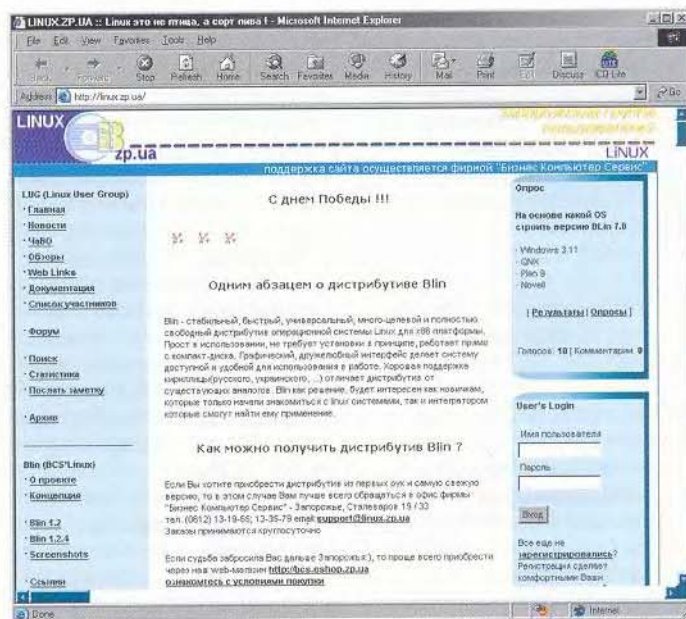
LINUX.ZP.UA :: Linux это не птица, а сорт пива ! - Microsoft Internet Explorer

File Edit View Favorites Tools Help

Back Forward Stop Refresh Home Search Favorites Media History Mail Print Edit Discuss CD Lite

Address http://linux.zp.ua/ Go

LINUX zp.ua

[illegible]

LINUX

поддержка сайта осуществляется фирмой "Бизнес Компьютер Сервис"

LUG (Linux User Group)
· Главная
· Новости
· ЧаВО
· Обзоры
· Web Links
· Документация
· Список участников

· Форум

· Поиск
· Статистика
· Послать заметку

· Архив

Blin (BCS'Linux)
· О проекте
· Концепция

· Blin 1.2
· Blin 1.2.4
· Screenshots

· Ссылки

С днем Победы !!!

Одним абзацем о дистрибутиве Blin

Blin - стабильный, быстрый, универсальный, много-целевой и полностью свободный дистрибутив операционной системы Linux для x86 платформы. Прост в использовании, не требует установки в принципе, работает прямо с компакт-диска. Графический, дружелюбный интерфейс делает систему доступной и удобной для использования в работе. Хорошая поддержка кириллицы(русского, украинского, ...) отличает дистрибутив от существующих аналогов. Blin как решение, будет интересен как новичкам, которые только начали знакомиться с linux системами, так и интеграторам которые смогут найти ему применение.

Как можно получить дистрибутив Blin ?

Если Вы хотите приобрести дистрибутив из первых рук и самую свежую версию, то в этом случае Вам лучше всего обращаться в офис фирмы "Бизнес Компьютер Сервис" - Запорожье, Сталеваров 19 /33
тел. (0612) 13-19-66; 13-35-79 email: support@linux.zp.ua
Заказы принимаются круглосуточно

Если судьба забросила Вас дальше Запорожья:), то проще всего приобрести через наш web-магазин http://bcs-eshop.zp.ua
ознакомьтесь с условиями покупки

Опрос

На основе какой OS строить версию BLin 7.0

· Windows 3.11
· QNX
· Plan 9
· Novell

[ Результаты | Опросы ]

Голосов: 10 | Комментарии: 0

User's Login

Имя пользователя

Пароль

Вход

Все еще не зарегистрировались? Регистрация сделает комфортными Ваши

Done

Internet